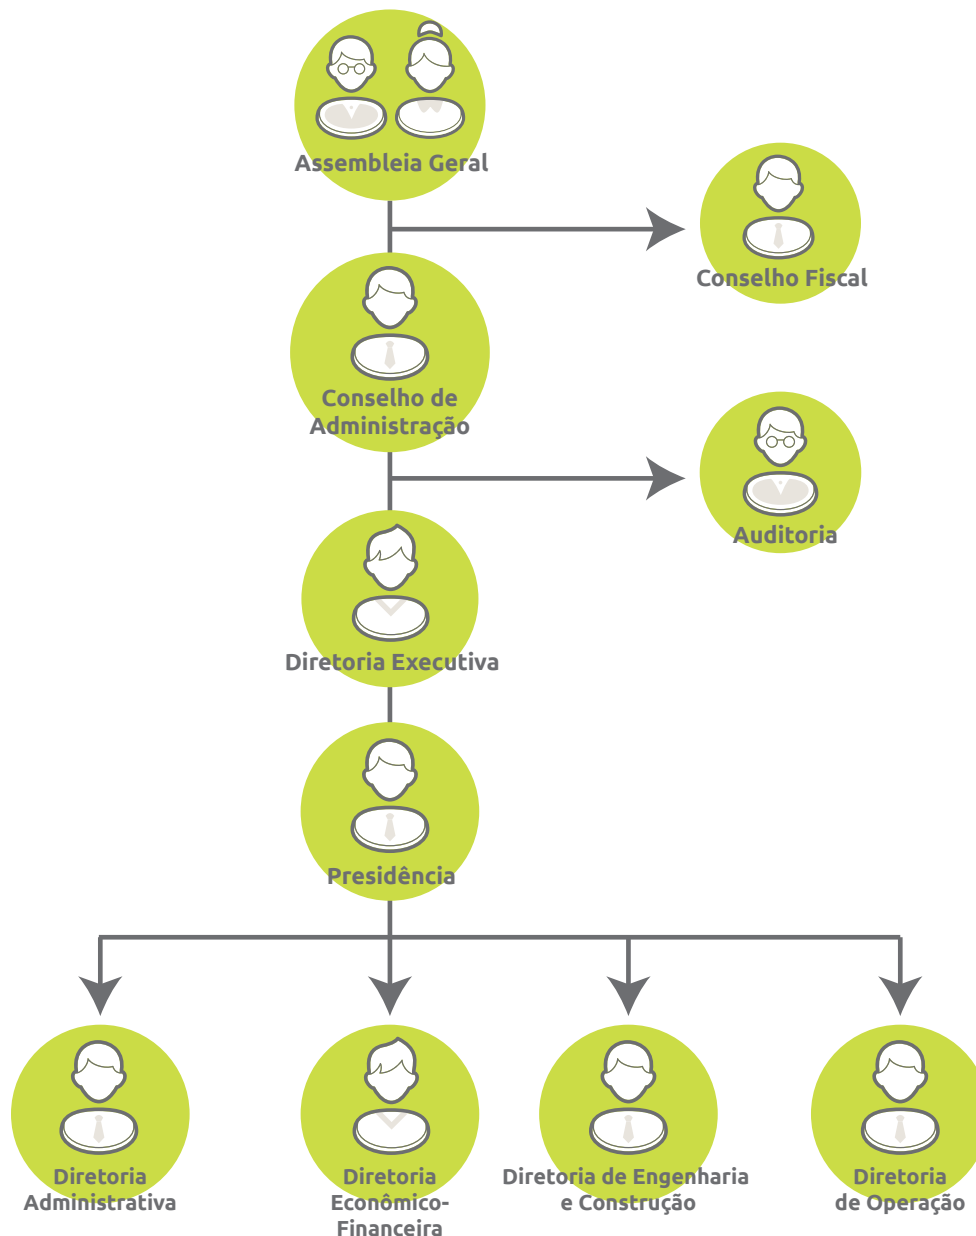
Assembleia Geral

Conselho Fiscal

Conselho de Administração

Auditoria

Diretoria Executiva

Presidência

Diretoria Administrativa

Diretoria Econômico-Financeira

Diretoria de Engenharia e Construção

Diretoria de Operação